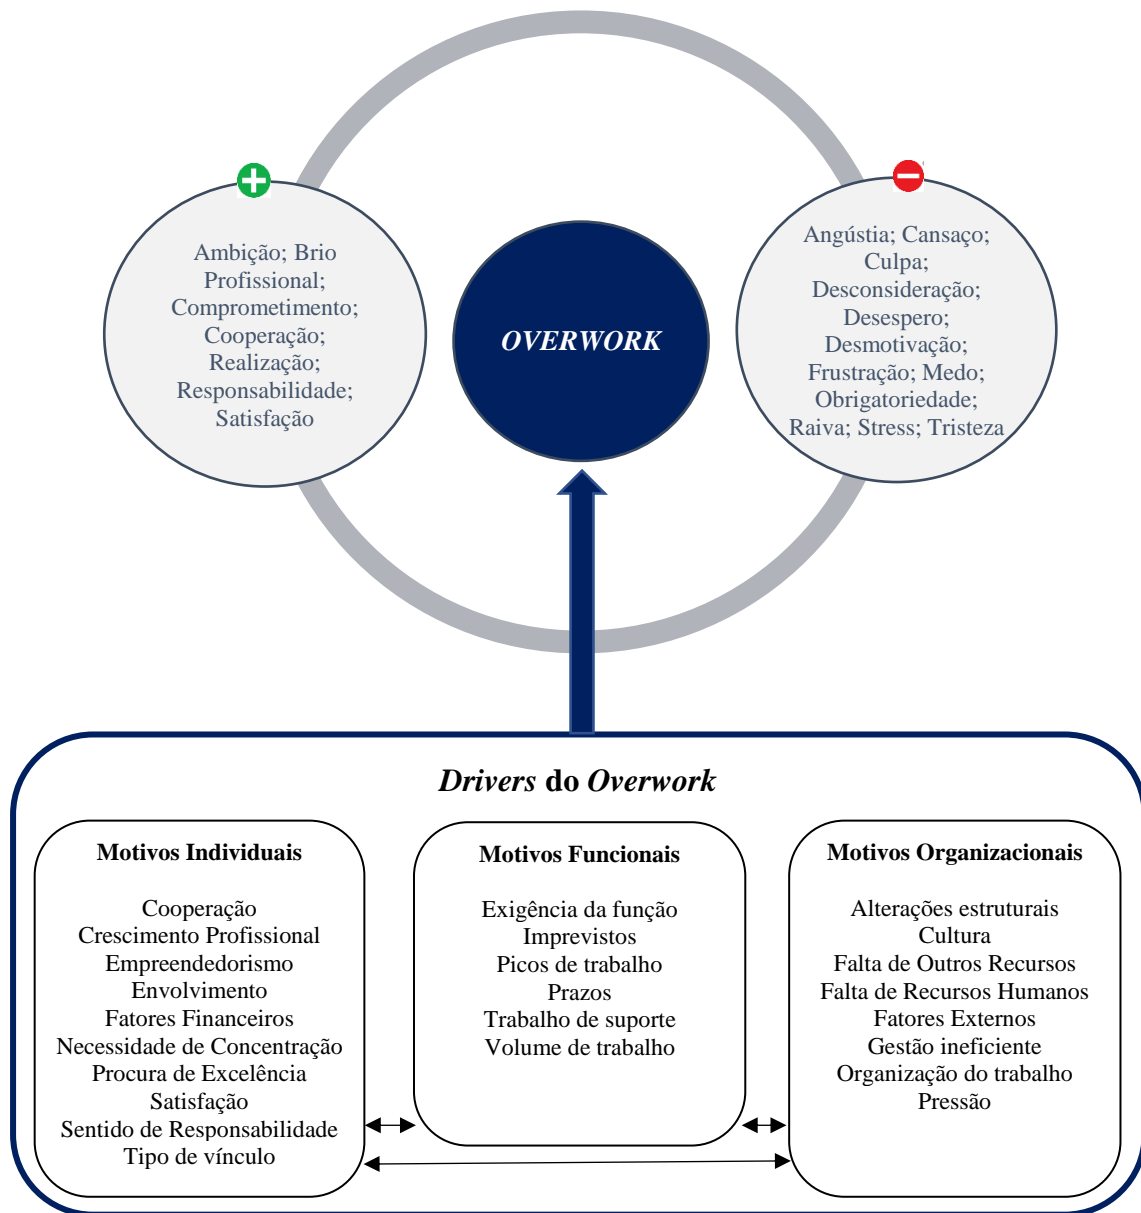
Ambição; Brio Profissional; Comprometimento; Cooperação; Realização; Responsabilidade; Satisfação

OVERWORK

Angústia; Cansaço; Culpa; Desconsideração; Desespero; Desmotivação; Frustração; Medo; Obrigatoriedade; Raiva; Stress; Tristeza

Drivers do Overwork

Motivos Individuais

Cooperação
Crescimento Profissional
Empreendedorismo
Envolvimento
Fatores Financeiros
Necessidade de Concentração
Procura de Excelência
Satisfação
Sentido de Responsabilidade
Tipo de vínculo

Motivos Funcionais

Exigência da função
Imprevistos
Picos de trabalho
Prazos
Trabalho de suporte
Volume de trabalho

Motivos Organizacionais

Alterações estruturais
Cultura
Falta de Outros Recursos
Falta de Recursos Humanos
Fatores Externos
Gestão ineficiente
Organização do trabalho
Pressão